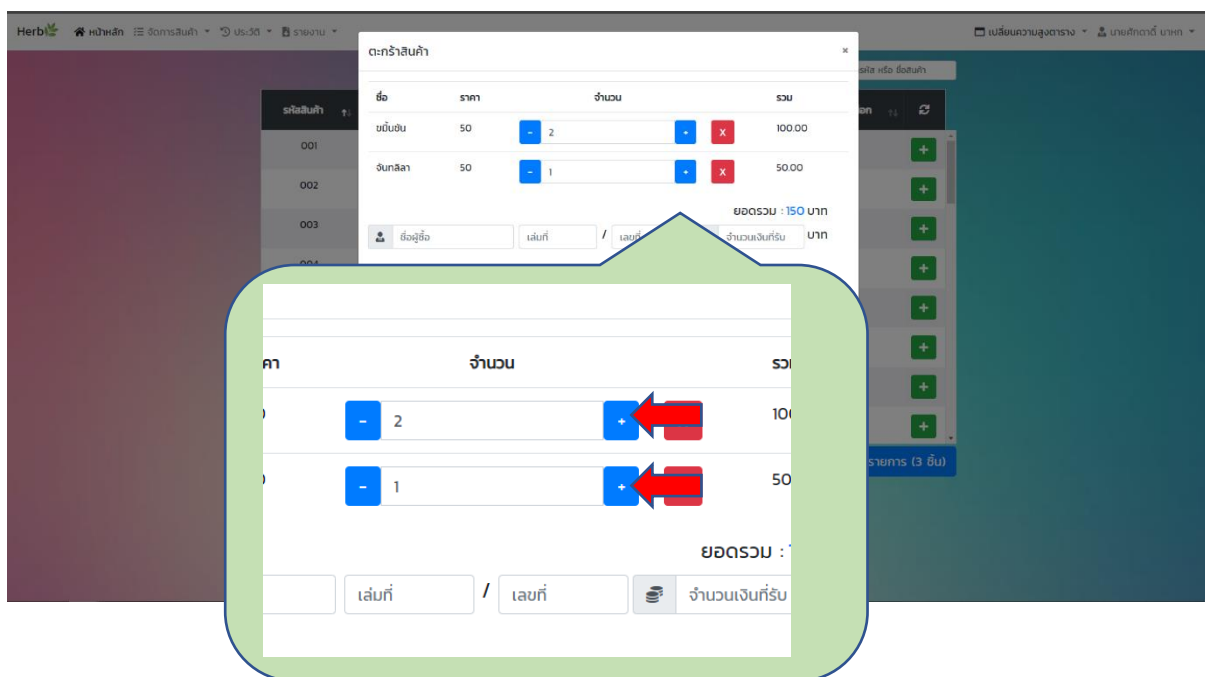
Herb หน้าหลัก จัดการสินค้า ประวัติ รายงาน

เปลี่ยนความสูงตาราง นายศักดาดิ์ นาหก

ตะกร้าสินค้า ×

| ชื่อ | ราคา | จำนวน | รวม |
|---|---|---|---|
| ขมิ้นชัน | 50 | - 2 + x | 100.00 |
| จันทลีลา | 50 | - 1 + x | 50.00 |

ยอดรวม : 150 บาท

ชื่อผู้ซื้อ เล่มที่ / เลขที่ จำนวนเงินที่รับ บาท

รหัส หรือ ชื่อสินค้า

รหัสสินค้า

001
002
003
004

รายการ (3 ชิ้น)

คา จำนวน รวม

- 2 + 100

- 1 + 50

ยอดรวม :

เล่มที่ / เลขที่ จำนวนเงินที่รับ